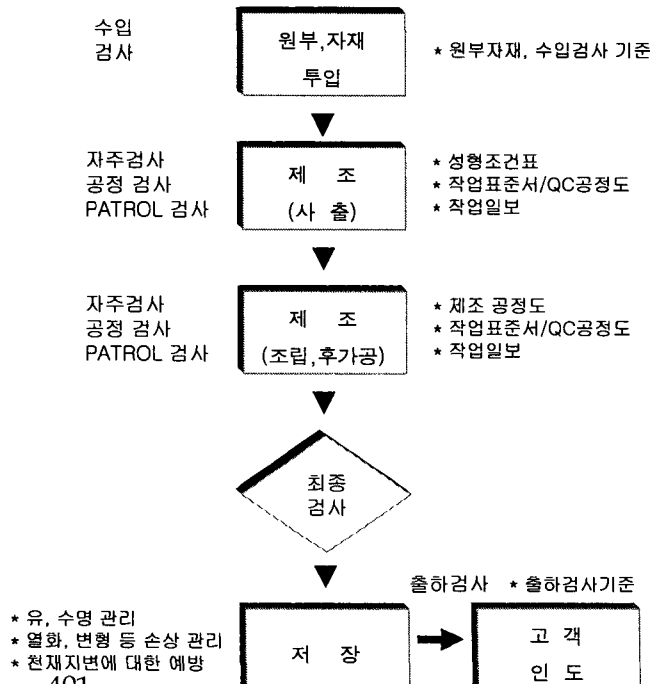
수입
검사

원부,자재
투입

* 원부자재, 수입검사 기준

자주검사
공정 검사
PATROL 검사

제 조
(사 출)

* 성형조건표
* 작업표준서/QC공정도
* 작업일보

자주검사
공정 검사
PATROL 검사

제 조
(조립,후가공)

* 제조 공정도
* 작업표준서/QC공정도
* 작업일보

최종
검사

출하검사 * 출하검사기준

* 유, 수명 관리
* 열화, 변형 등 손상 관리
* 천재지변에 대한 예방

저 장

고 객
인 도

401